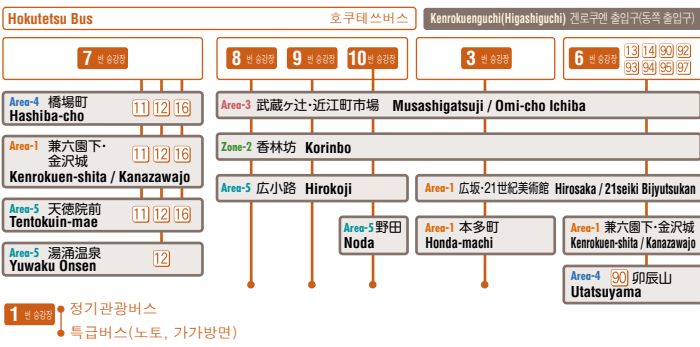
Hokutetsu Bus 호쿠테쓰버스

Kenrokuenguchi(Higashiguchi) 겐로쿠엔 출입구(동쪽 출입구)

7 번 승강장

Area-4 橋場町 Hashiba-cho 11 12 16

Area-1 兼六園下·金沢城 Kenrokuen-shita / Kanazawajo 11 12 16

Area-5 天徳院前 Tentokuin-mae 11 12 16

Area-5 湯涌温泉 Yuwaku Onsen 12

8 번 승강장

9 번 승강장

10 번 승강장

Area-3 武蔵ヶ辻·近江町市場 Musashigatsuji / Omi-cho Ichiba

Zone-2 香林坊 Korinbo

Area-5 広小路 Hirokoji

Area-5 野田 Noda

3 번 승강장

Area-1 広坂·21世紀美術館 Hirosaka / 21seiki Bijyutsukan

Area-1 本多町 Honda-machi

6 번 승강장 13 14 90 92 93 94 95 97

Area-1 兼六園下·金沢城 Kenrokuen-shita / Kanazawajo

Area-4 90 卯辰山 Utatsuyama

1 번 승강장 정기관광버스

특급버스(노토, 가가방면)